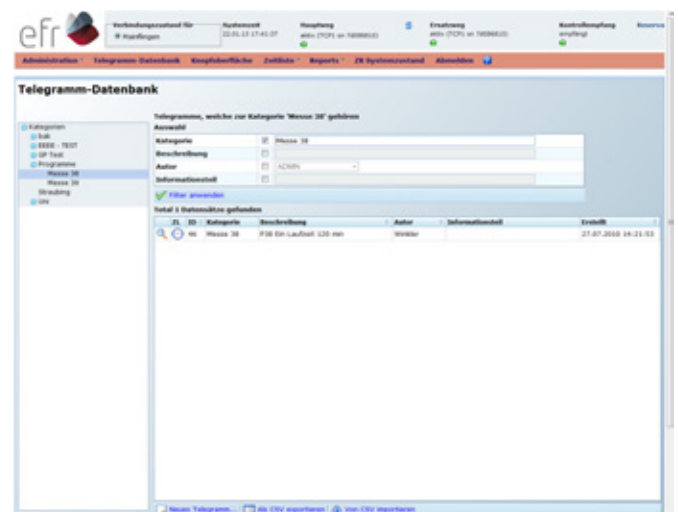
efr

Verbindungszustand für
Hasnlingen

Systemzeit
22.01.13 17:41:07

Hauptweg
aktiv (TCP) an 7##8#610

Ersatzweg
aktiv (TCP) an 7##8#610

Kontrollempfang
empfangt

Reserve

Administration · Telegramm-Datenbank · Knopfoberfläche · Zeitliste · Reports · ZR Systemzustand · Abmelden

Telegramm-Datenbank

Kategorien
Sub
EEEE - TEST
SP Test
Programme
Messe 38
Messe 39
Straubing
UNI

Telegramme, welche zur Kategorie 'Messe 38' gehören
Auswahl

| | | |
|---|---|---|
| Kategorie | ☑ | Messe 38 |
| Beschreibung | ☐ | |
| Autor | ☐ | ADMIN |
| Informationsteil | ☐ | |

Filter anwenden

Total 1 Datensätze gefunden

| ZL | ID | Kategorie | Beschreibung | Autor | Informationsteil | Erstellt |
|---|---|---|---|---|---|---|
| | 46 | Messe 38 | P38 Ein Laufzeit 120 min | Winkler | | 27.07.2010 14:21:53 |

Neues Telegramm... | Als CSV exportieren | Von CSV importieren